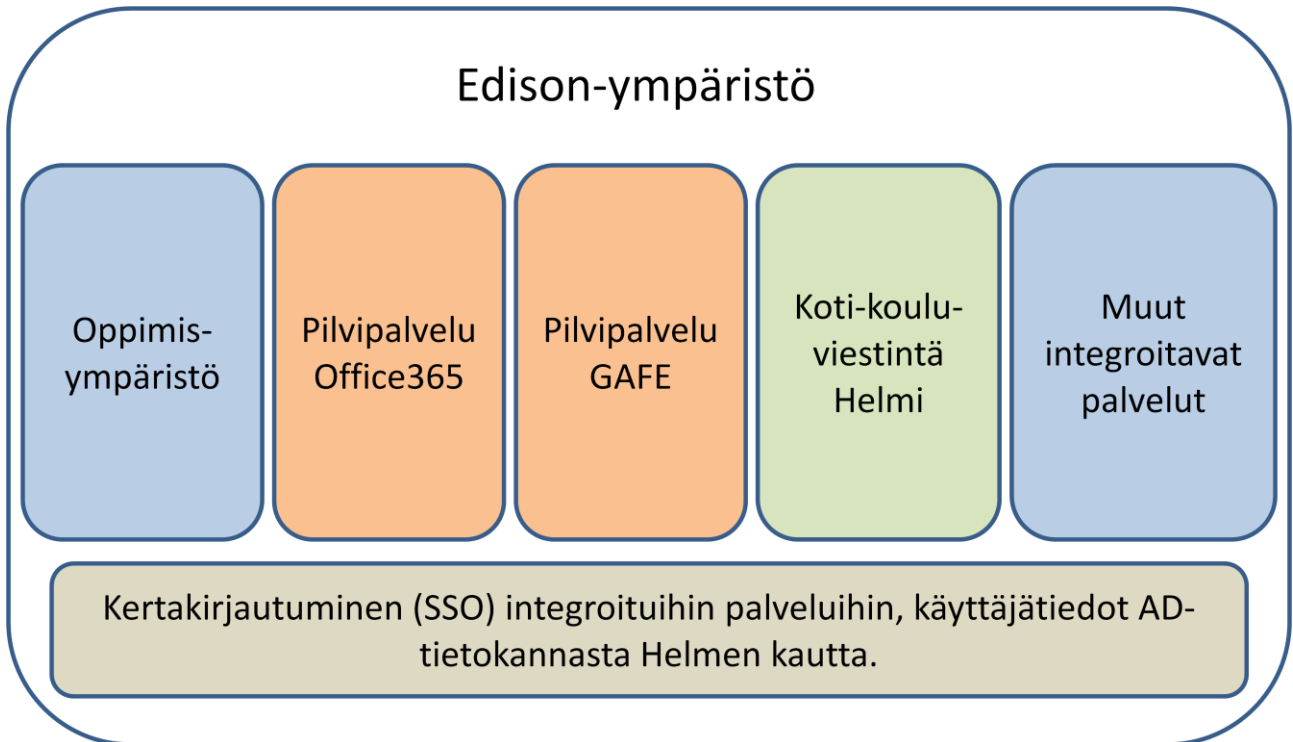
Edison-ympäristö

Oppimisympäristö

Pilvipalvelu Office365

Pilvipalvelu GAFE

Koti-kouluviestintä Helmi

Muut integroitavat palvelut

Kertakirjautuminen (SSO) integroituihin palveluihin, käyttäjätiedot AD-tietokannasta Helmen kautta.